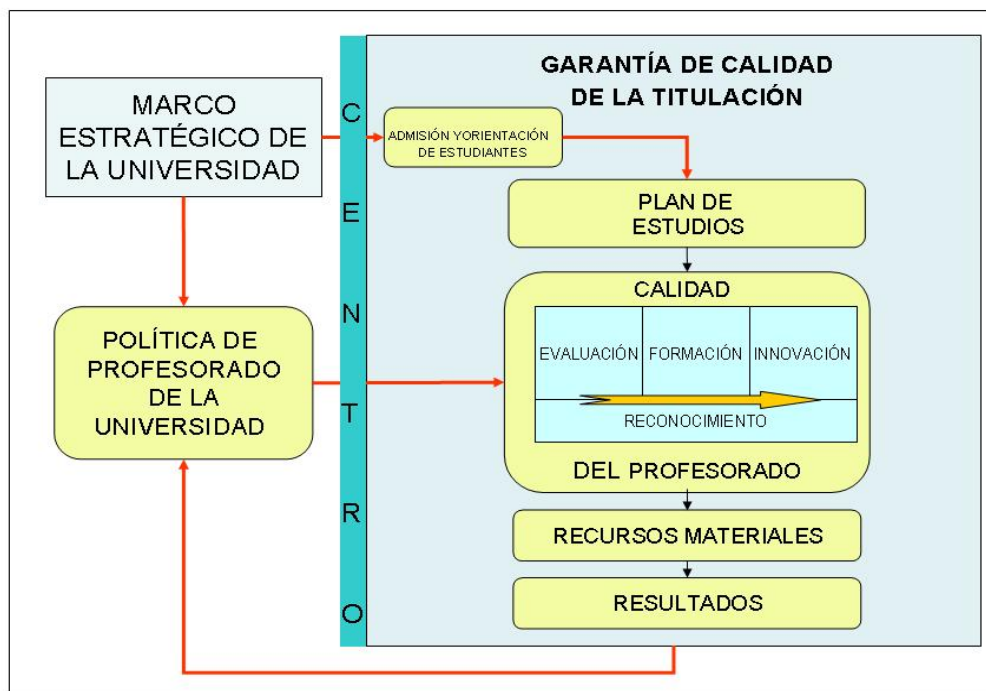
MARCO ESTRATÉGICO DE LA UNIVERSIDAD

POLÍTICA DE PROFESORADO DE LA UNIVERSIDAD

C
E
N
T
R
O

GARANTÍA DE CALIDAD DE LA TITULACIÓN

ADMISIÓN YORIENTACIÓN DE ESTUDIANTES

PLAN DE ESTUDIOS

CALIDAD

| EVALUACIÓN | FORMACIÓN | INNOVACIÓN |
|---|---|---|
| RECONOCIMIENTO | | |

DEL PROFESORADO

RECURSOS MATERIALES

RESULTADOS